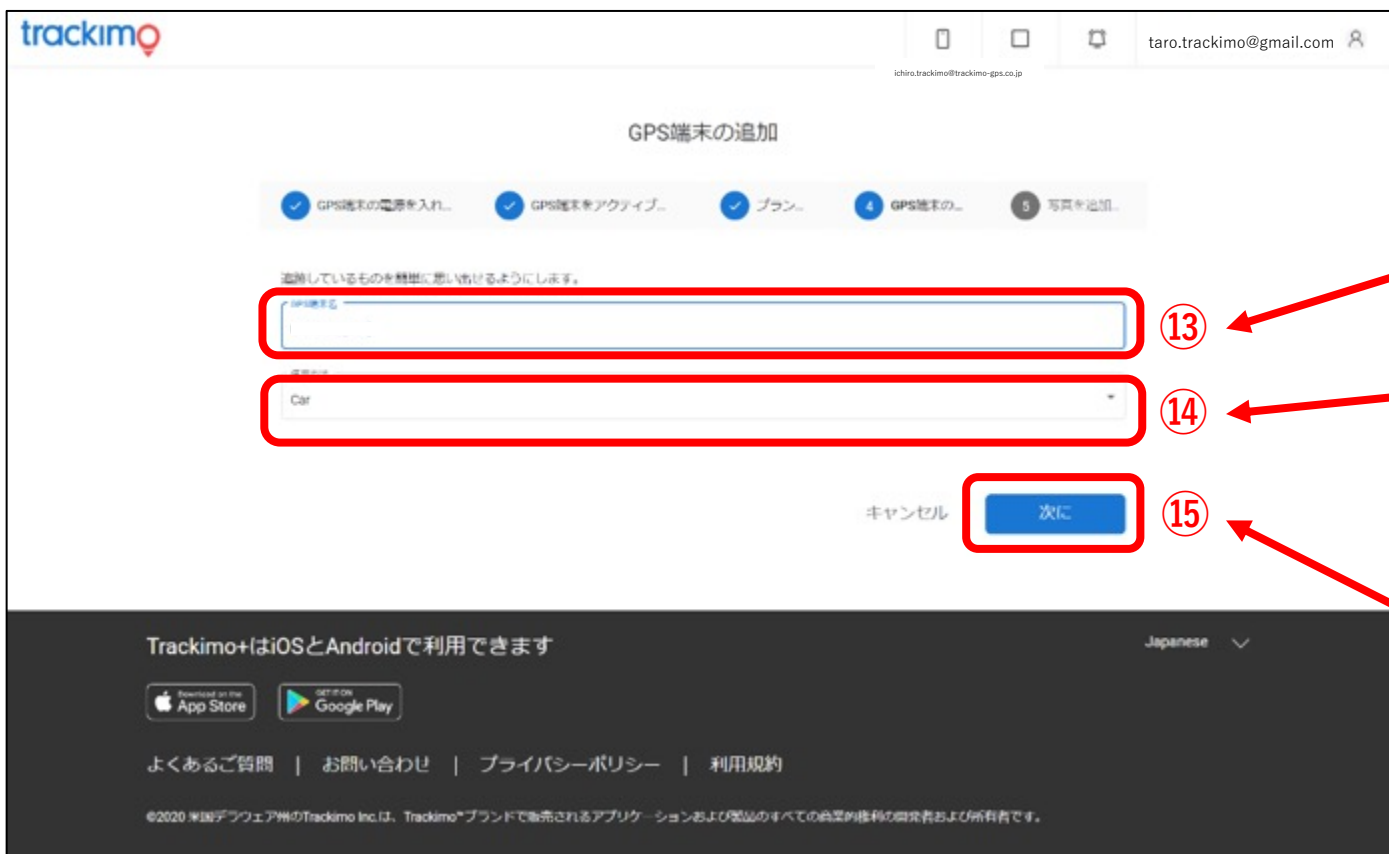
trackimo

taro.trackimo@gmail.com

ichiro.trackimo@trackimo-gps.co.jp

GPS端末の追加

GPS端末の電源を入れ... GPS端末をアクティブ... プラン... 4 GPS端末の... 5 写真を追加...

追跡しているものを簡単に思い出せるようにします。

GPS端末名

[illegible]

Car

⑬

⑭

キャンセル 次に

⑮

Trackimo+はiOSとAndroidで利用できます

Japanese

Download on the App Store

GET IT ON Google Play

よくあるご質問 | お問い合わせ | プライバシーポリシー | 利用規約

©2020 米国デラウェア州のTrackimo Inc.は、Trackimo®ブランドで販売されるアプリケーションおよび製品のすべての商業的権利の開発者および所有者です。